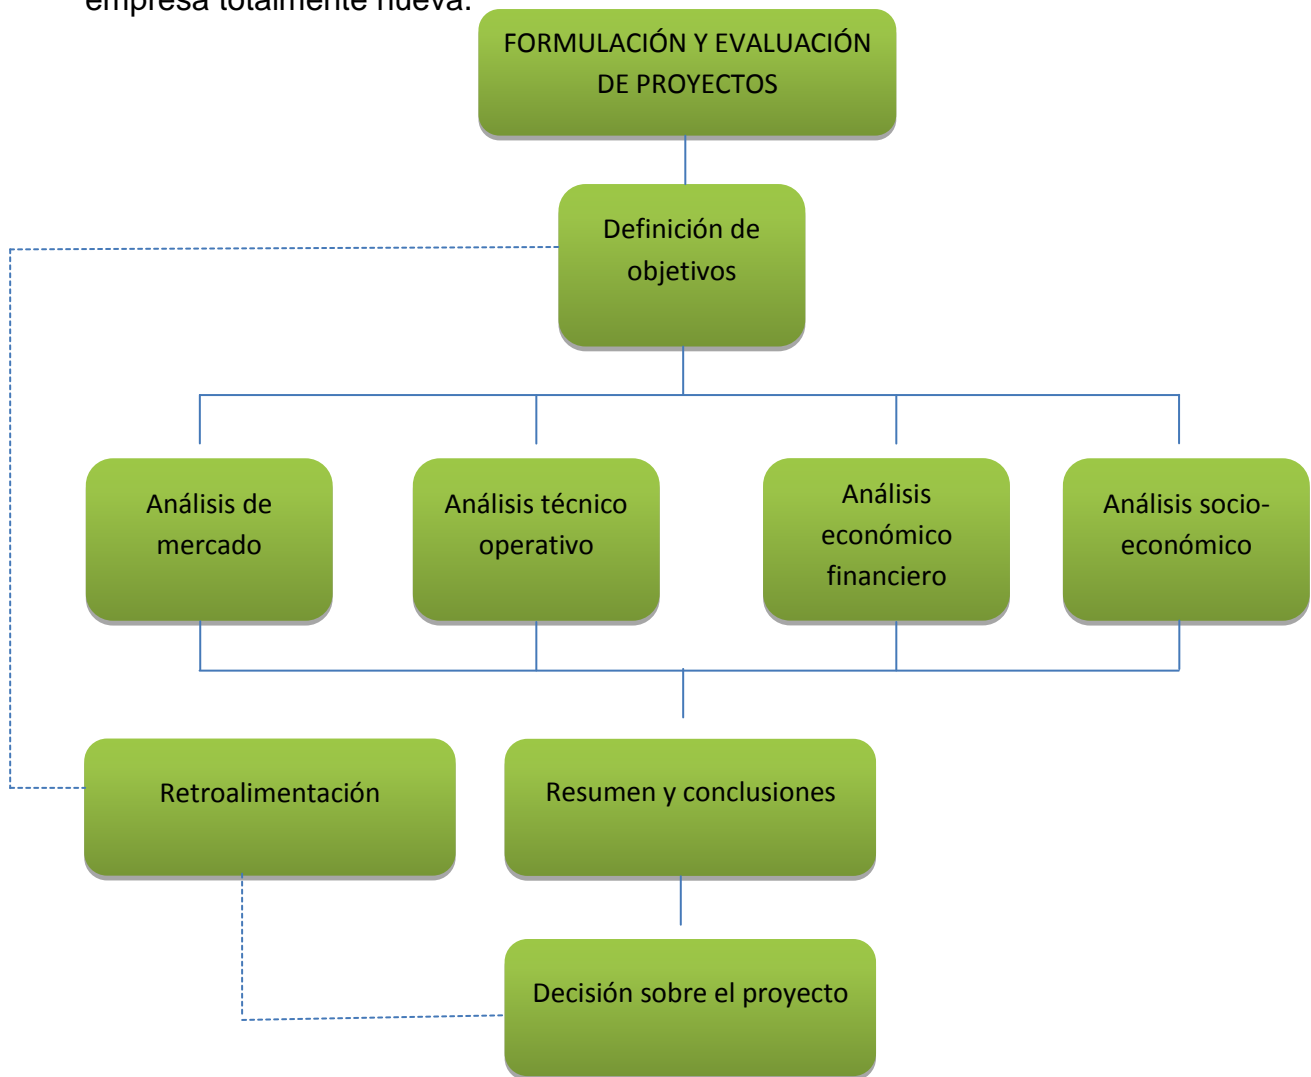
empresa totalmente nueva.

FORMULACIÓN Y EVALUACIÓN DE PROYECTOS

Definición de objetivos

Análisis de mercado

Análisis técnico operativo

Análisis económico financiero

Análisis socio-económico

Retroalimentación

Resumen y conclusiones

Decisión sobre el proyecto